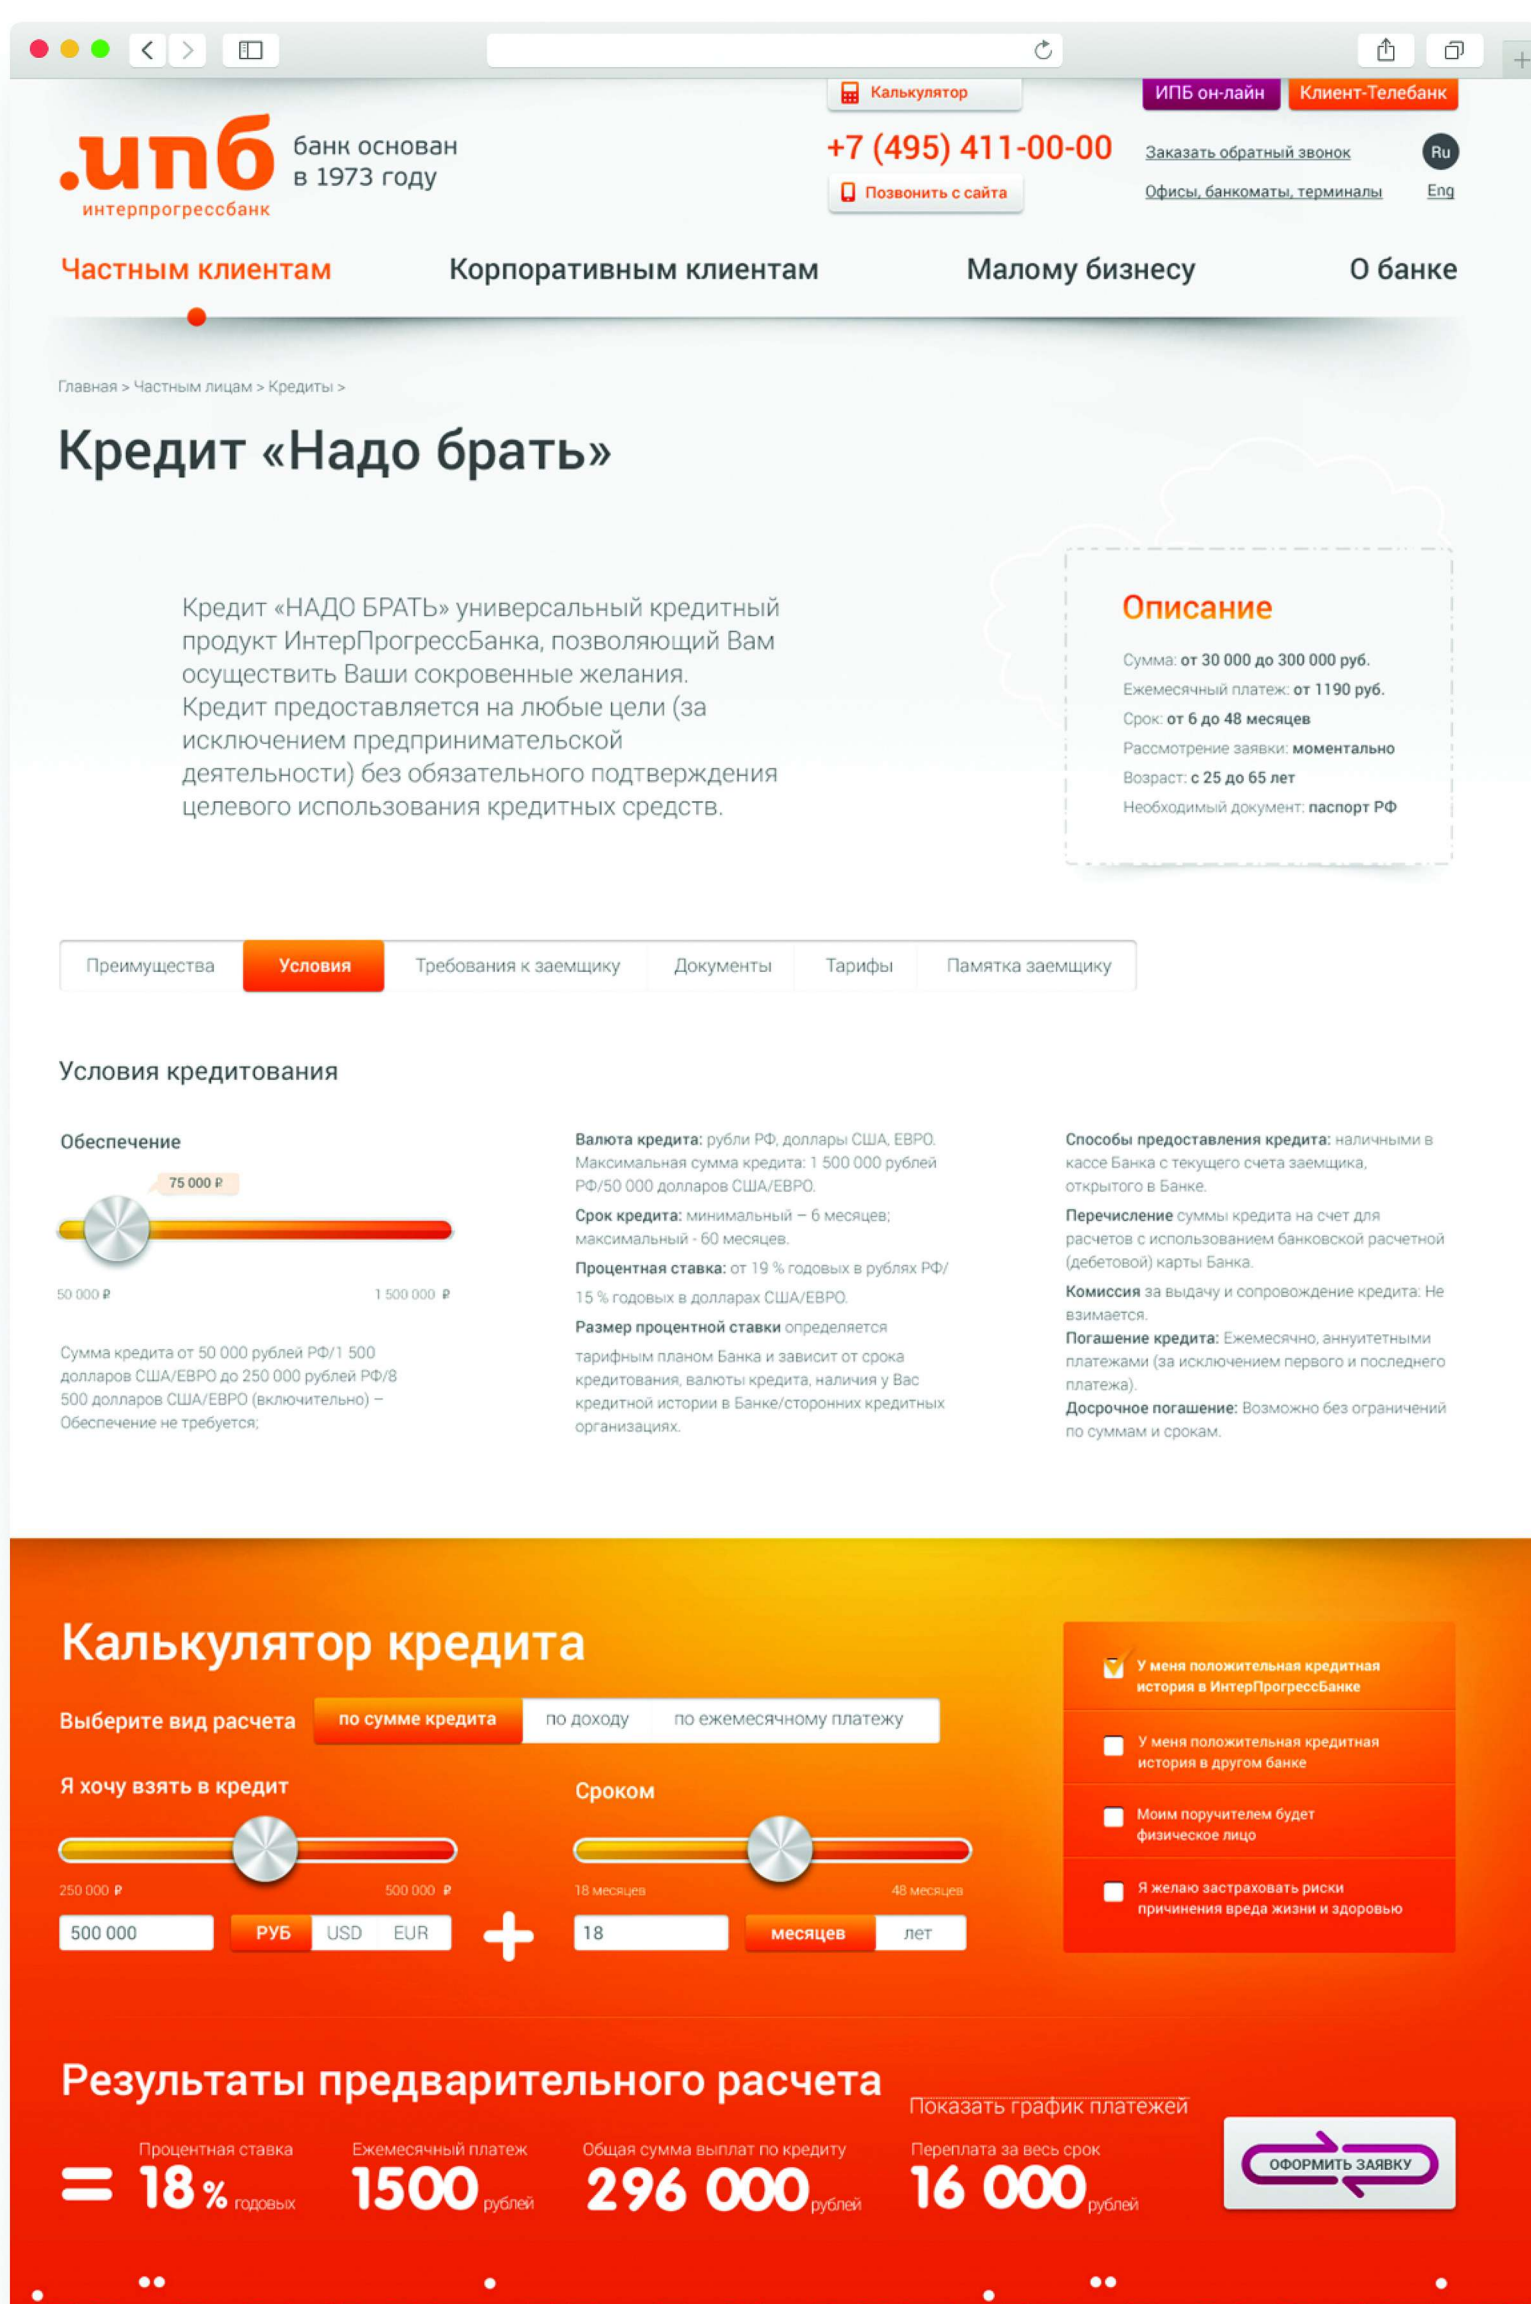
Калькулятор

ИПБ он-лайн Клиент-Телебанк

.ипб интерпрогрессбанк

банк основан в 1973 году

+7 (495) 411-00-00

Позвонить с сайта

Заказать обратный звонок

Офисы, банкоматы, терминалы

Ru

Eng

Частным клиентам Корпоративным клиентам Малому бизнесу О банке

Главная > Частным лицам > Кредиты >

Кредит «Надо брать»

Кредит «НАДО БРАТЬ» универсальный кредитный продукт ИнтерПрогрессБанка, позволяющий Вам осуществить Ваши сокровенные желания. Кредит предоставляется на любые цели (за исключением предпринимательской деятельности) без обязательного подтверждения целевого использования кредитных средств.

Описание

Сумма: от 30 000 до 300 000 руб.

Ежемесячный платеж: от 1190 руб.

Срок: от 6 до 48 месяцев

Рассмотрение заявки: моментально

Возраст: с 25 до 65 лет

Необходимый документ: паспорт РФ

Преимущества | Условия | Требования к заемщику | Документы | Тарифы | Памятка заемщику

Условия кредитования

Обеспечение

75 000 ₽

50 000 ₽ 1 500 000 ₽

Сумма кредита от 50 000 рублей РФ/1 500 долларов США/ЕВРО до 250 000 рублей РФ/8 500 долларов США/ЕВРО (включительно) – Обеспечение не требуется;

Валюта кредита: рубли РФ, доллары США, ЕВРО. Максимальная сумма кредита: 1 500 000 рублей РФ/50 000 долларов США/ЕВРО.

Срок кредита: минимальный – 6 месяцев; максимальный - 60 месяцев.

Процентная ставка: от 19 % годовых в рублях РФ/ 15 % годовых в долларах США/ЕВРО.

Размер процентной ставки определяется тарифным планом Банка и зависит от срока кредитования, валюты кредита, наличия у Вас кредитной истории в Банке/сторонних кредитных организациях.

Способы предоставления кредита: наличными в кассе Банка с текущего счета заемщика, открытого в Банке.

Перечисление суммы кредита на счет для расчетов с использованием банковской расчетной (дебетовой) карты Банка.

Комиссия за выдачу и сопровождение кредита: Не взимается.

Погашение кредита: Ежемесячно, аннуитетными платежами (за исключением первого и последнего платежа).

Досрочное погашение: Возможно без ограничений по суммам и срокам.

Калькулятор кредита

Выберите вид расчета по сумме кредита | по доходу | по ежемесячному платежу

Я хочу взять в кредит

250 000 ₽ 500 000 ₽

500 000 РУБ USD EUR

Сроком

18 месяцев 48 месяцев

18 месяцев лет

У меня положительная кредитная история в ИнтерПрогрессБанке

У меня положительная кредитная история в другом банке

Моим поручителем будет физическое лицо

Я желаю застраховать риски причинения вреда жизни и здоровью

Результаты предварительного расчета

Показать график платежей

= Процентная ставка 18 % годовых

Ежемесячный платеж 1500 рублей

Общая сумма выплат по кредиту 296 000 рублей

Переплата за весь срок 16 000 рублей

ОФОРМИТЬ ЗАЯВКУ